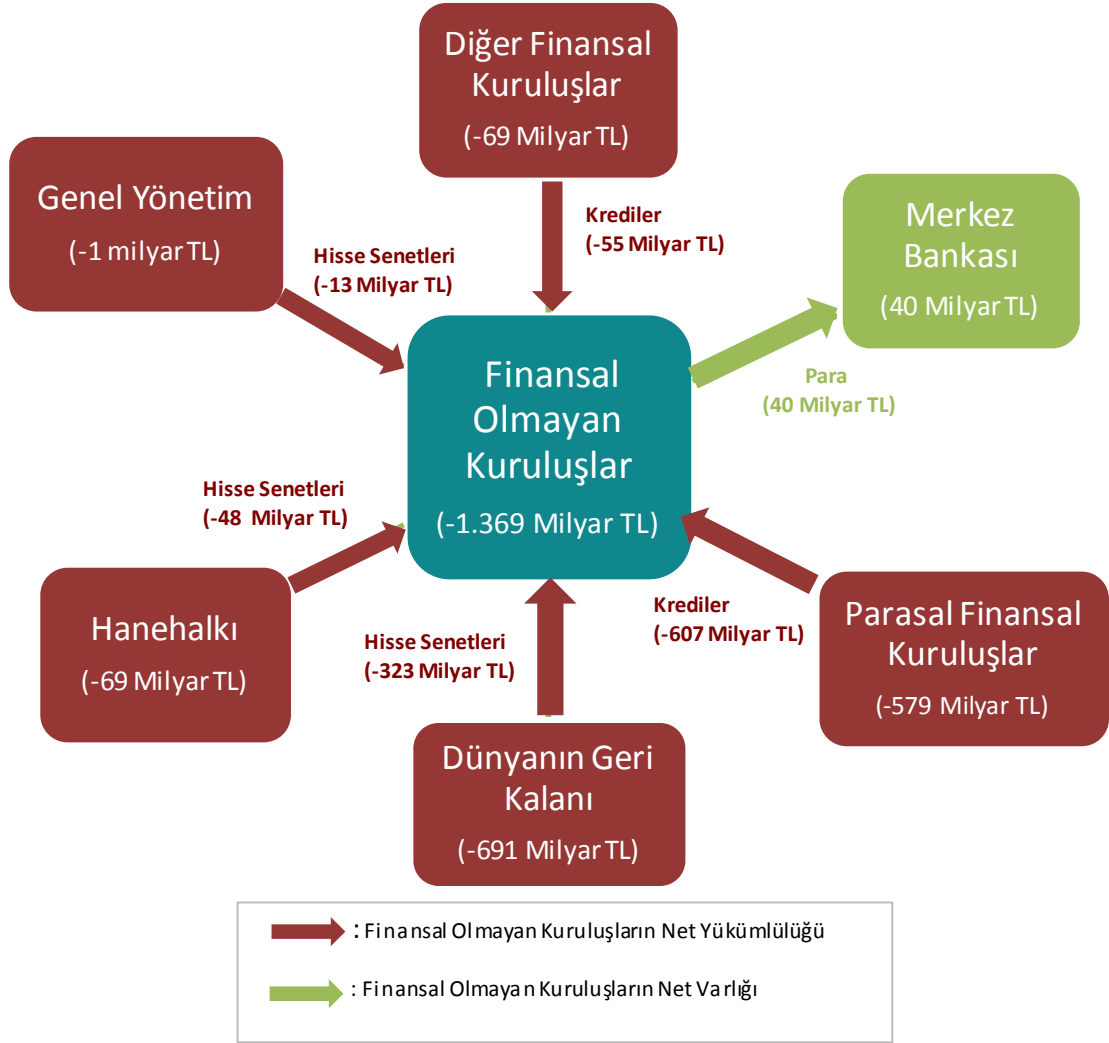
Diğer Finansal Kuruluşlar

(-69 Milyar TL)

Genel Yönetim

(-1 milyar TL)

Krediler
(-55 Milyar TL)

Merkez Bankası

(40 Milyar TL)

Hisse Senetleri
(-13 Milyar TL)

Finansal Olmayan Kuruluşlar

(-1.369 Milyar TL)

Para
(40 Milyar TL)

Hisse Senetleri
(-48 Milyar TL)

Hanehalkı

(-69 Milyar TL)

Krediler
(-607 Milyar TL)

Parasal Finansal Kuruluşlar

(-579 Milyar TL)

Hisse Senetleri
(-323 Milyar TL)

Dünyanın Geri Kalanı

(-691 Milyar TL)

: Finansal Olmayan Kuruluşların Net Yükümlülüğü

: Finansal Olmayan Kuruluşların Net Varlığı